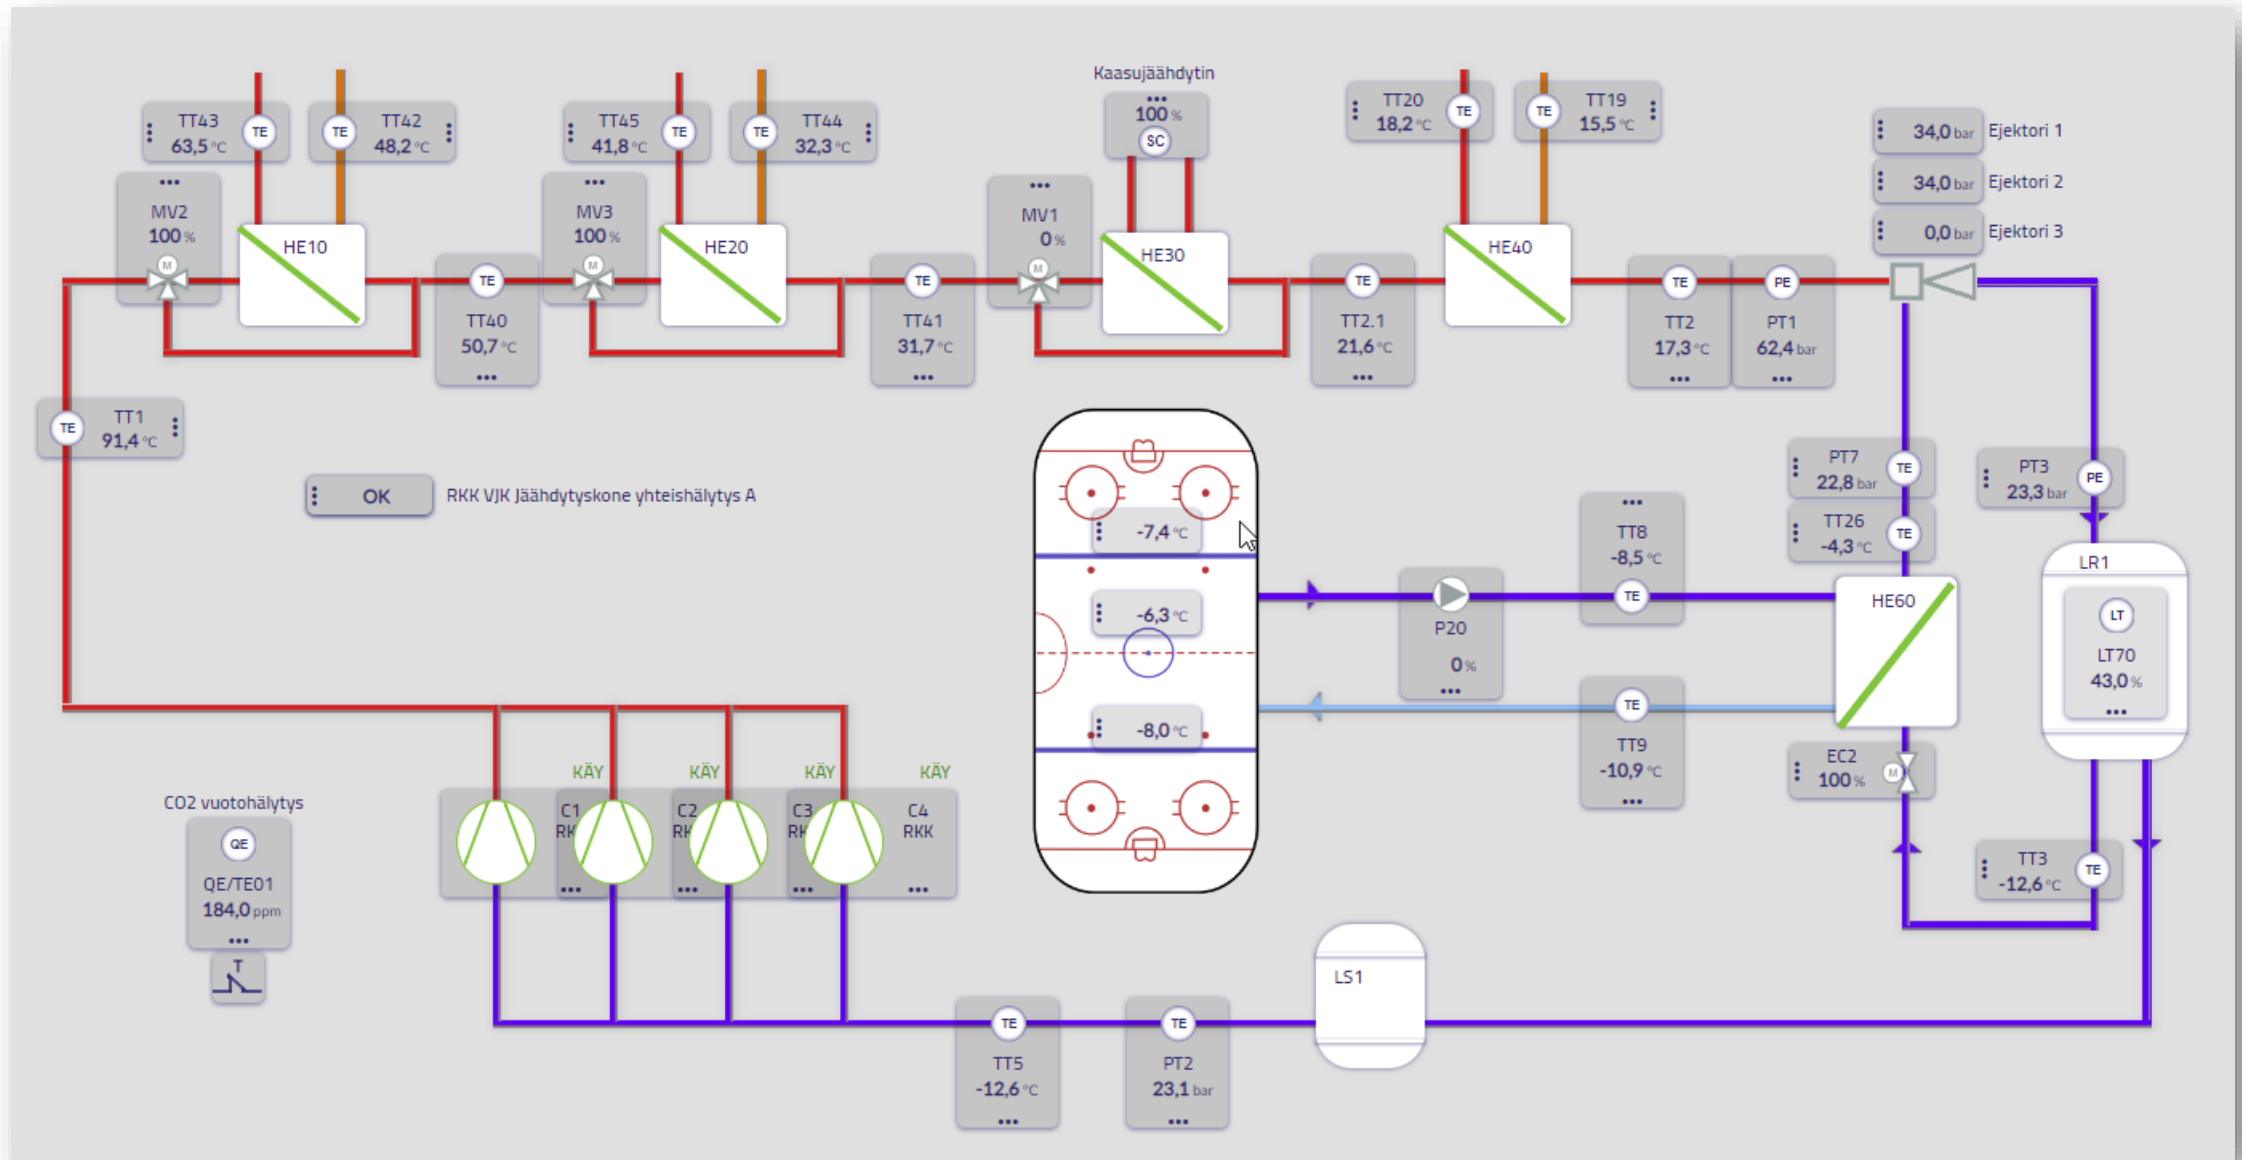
Kaasujäähdytin
100 %
SC

TT43 63,5 °C TE
TE TT42 48,2 °C
TT45 41,8 °C TE
TE TT44 32,3 °C
TT20 18,2 °C TE
TE TT19 15,5 °C

34,0 bar Ejektori 1
34,0 bar Ejektori 2
0,0 bar Ejektori 3

MV2 100 %
HE10
TE TT40 50,7 °C
MV3 100 %
HE20
TE TT41 31,7 °C
MV1 0 %
HE30
TE TT2.1 21,6 °C
HE40
TE TT2 17,3 °C
PE PT1 62,4 bar

TE TT1 91,4 °C

OK RKK VJK Jäähdytyskone yhteishälytys A

-7,4 °C
-6,3 °C
-8,0 °C

PT7 22,8 bar TE
TT26 -4,3 °C TE
PT3 23,3 bar PE

TT8 -8,5 °C TE
P20 0 %
HE60
LR1
LT LT70 43,0 %
TE TT9 -10,9 °C
EC2 100 % M

CO2 vuotohälytys
QE QE/TE01 184,0 ppm
T

KÄY KÄY KÄY KÄY
C1 RKK C2 RKK C3 RKK C4 RKK

TT3 -12,6 °C TE

TE TT5 -12,6 °C
TE PT2 23,1 bar
LS1